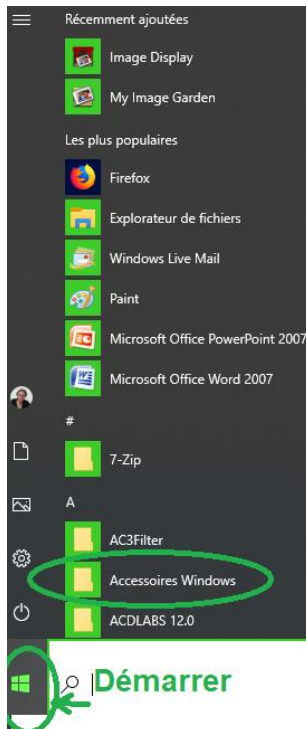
Récemment ajoutées

Image Display

My Image Garden

Les plus populaires

Firefox

Explorateur de fichiers

Windows Live Mail

Paint

Microsoft Office PowerPoint 2007

Microsoft Office Word 2007

#

7-Zip

A

AC3Filter

Accessoires Windows

ACDLABS 12.0

Démarrer